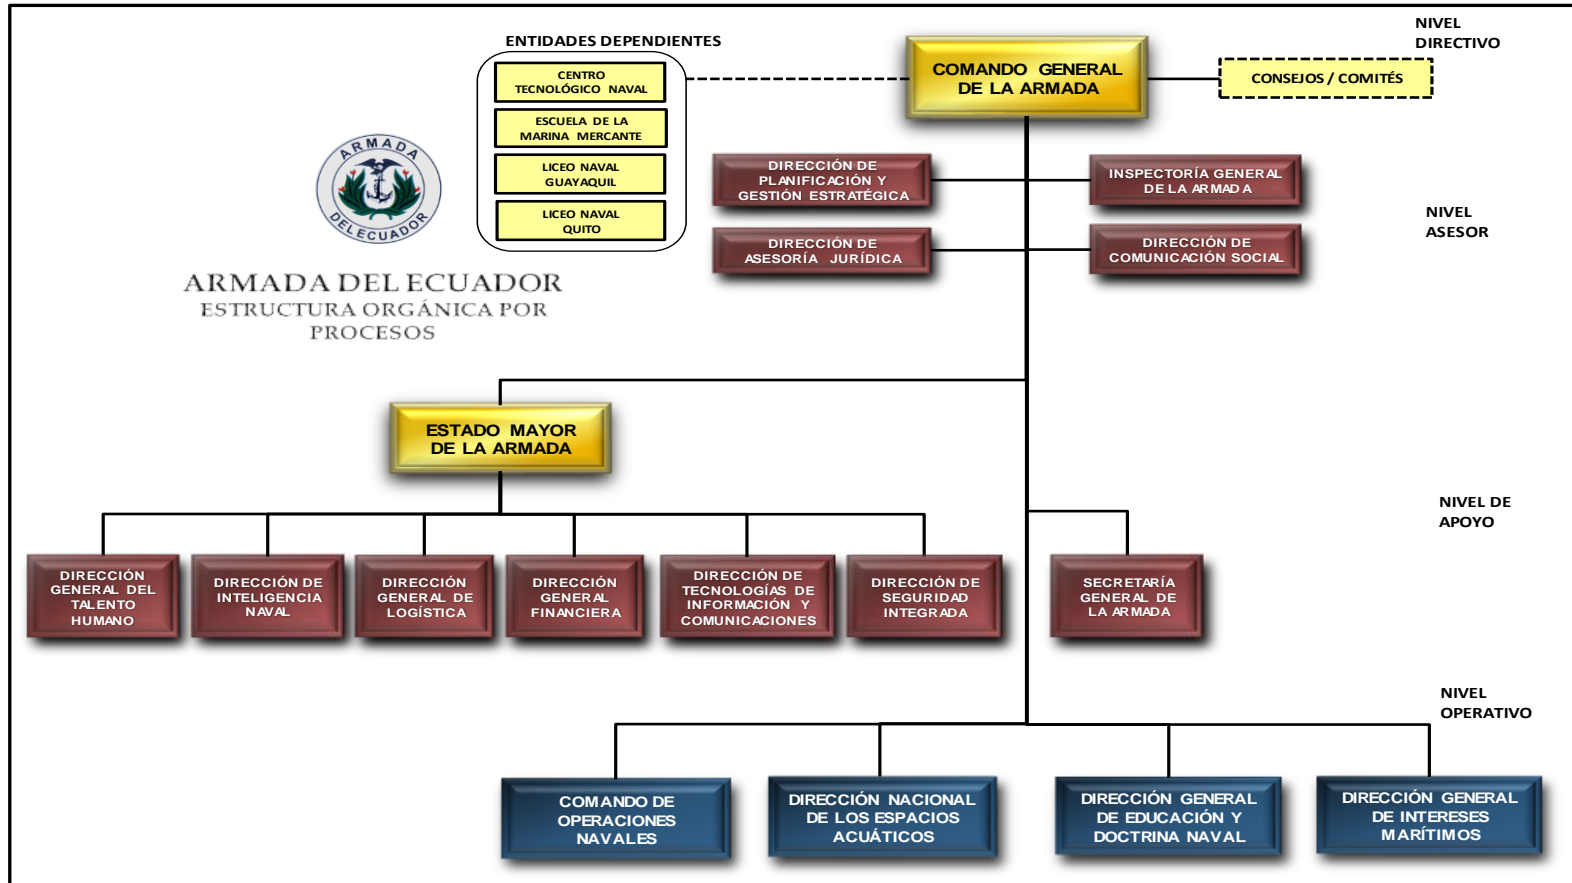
ENTIDADES DEPENDIENTES

CENTRO TECNOLÓGICO NAVAL

ESCUELA DE LA MARINA MERCANTE

LICEO NAVAL GUAYAQUIL

LICEO NAVAL QUITO

ARMADA DEL ECUADOR

ARMADA DEL ECUADOR
ESTRUCTURA ORGÁNICA POR PROCESOS

COMANDO GENERAL DE LA ARMADA

CONSEJOS / COMITÉS

NIVEL DIRECTIVO

DIRECCIÓN DE PLANIFICACIÓN Y GESTIÓN ESTRATÉGICA

INSPECTORÍA GENERAL DE LA ARMADA

DIRECCIÓN DE ASESORÍA JURÍDICA

DIRECCIÓN DE COMUNICACIÓN SOCIAL

NIVEL ASESOR

ESTADO MAYOR DE LA ARMADA

NIVEL DE APOYO

DIRECCIÓN GENERAL DEL TALENTO HUMANO

DIRECCIÓN DE INTELIGENCIA NAVAL

DIRECCIÓN GENERAL DE LOGÍSTICA

DIRECCIÓN GENERAL FINANCIERA

DIRECCIÓN DE TECNOLOGÍAS DE INFORMACIÓN Y COMUNICACIONES

DIRECCIÓN DE SEGURIDAD INTEGRADA

SECRETARÍA GENERAL DE LA ARMADA

NIVEL OPERATIVO

COMANDO DE OPERACIONES NAVALES

DIRECCIÓN NACIONAL DE LOS ESPACIOS ACUÁTICOS

DIRECCIÓN GENERAL DE EDUCACIÓN Y DOCTRINA NAVAL

DIRECCIÓN GENERAL DE INTERESES MARÍTIMOS